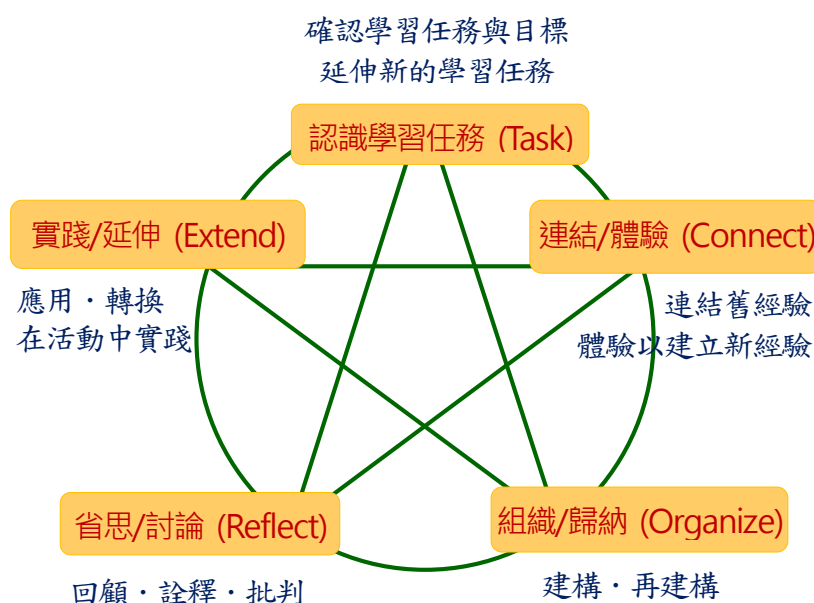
確認學習任務與目標
延伸新的學習任務

認識學習任務 (Task)

實踐/延伸 (Extend)

應用・轉換
在活動中實踐

連結/體驗 (Connect)

連結舊經驗
體驗以建立新經驗

省思/討論 (Reflect)

回顧・詮釋・批判

組織/歸納 (Organize)

建構・再建構